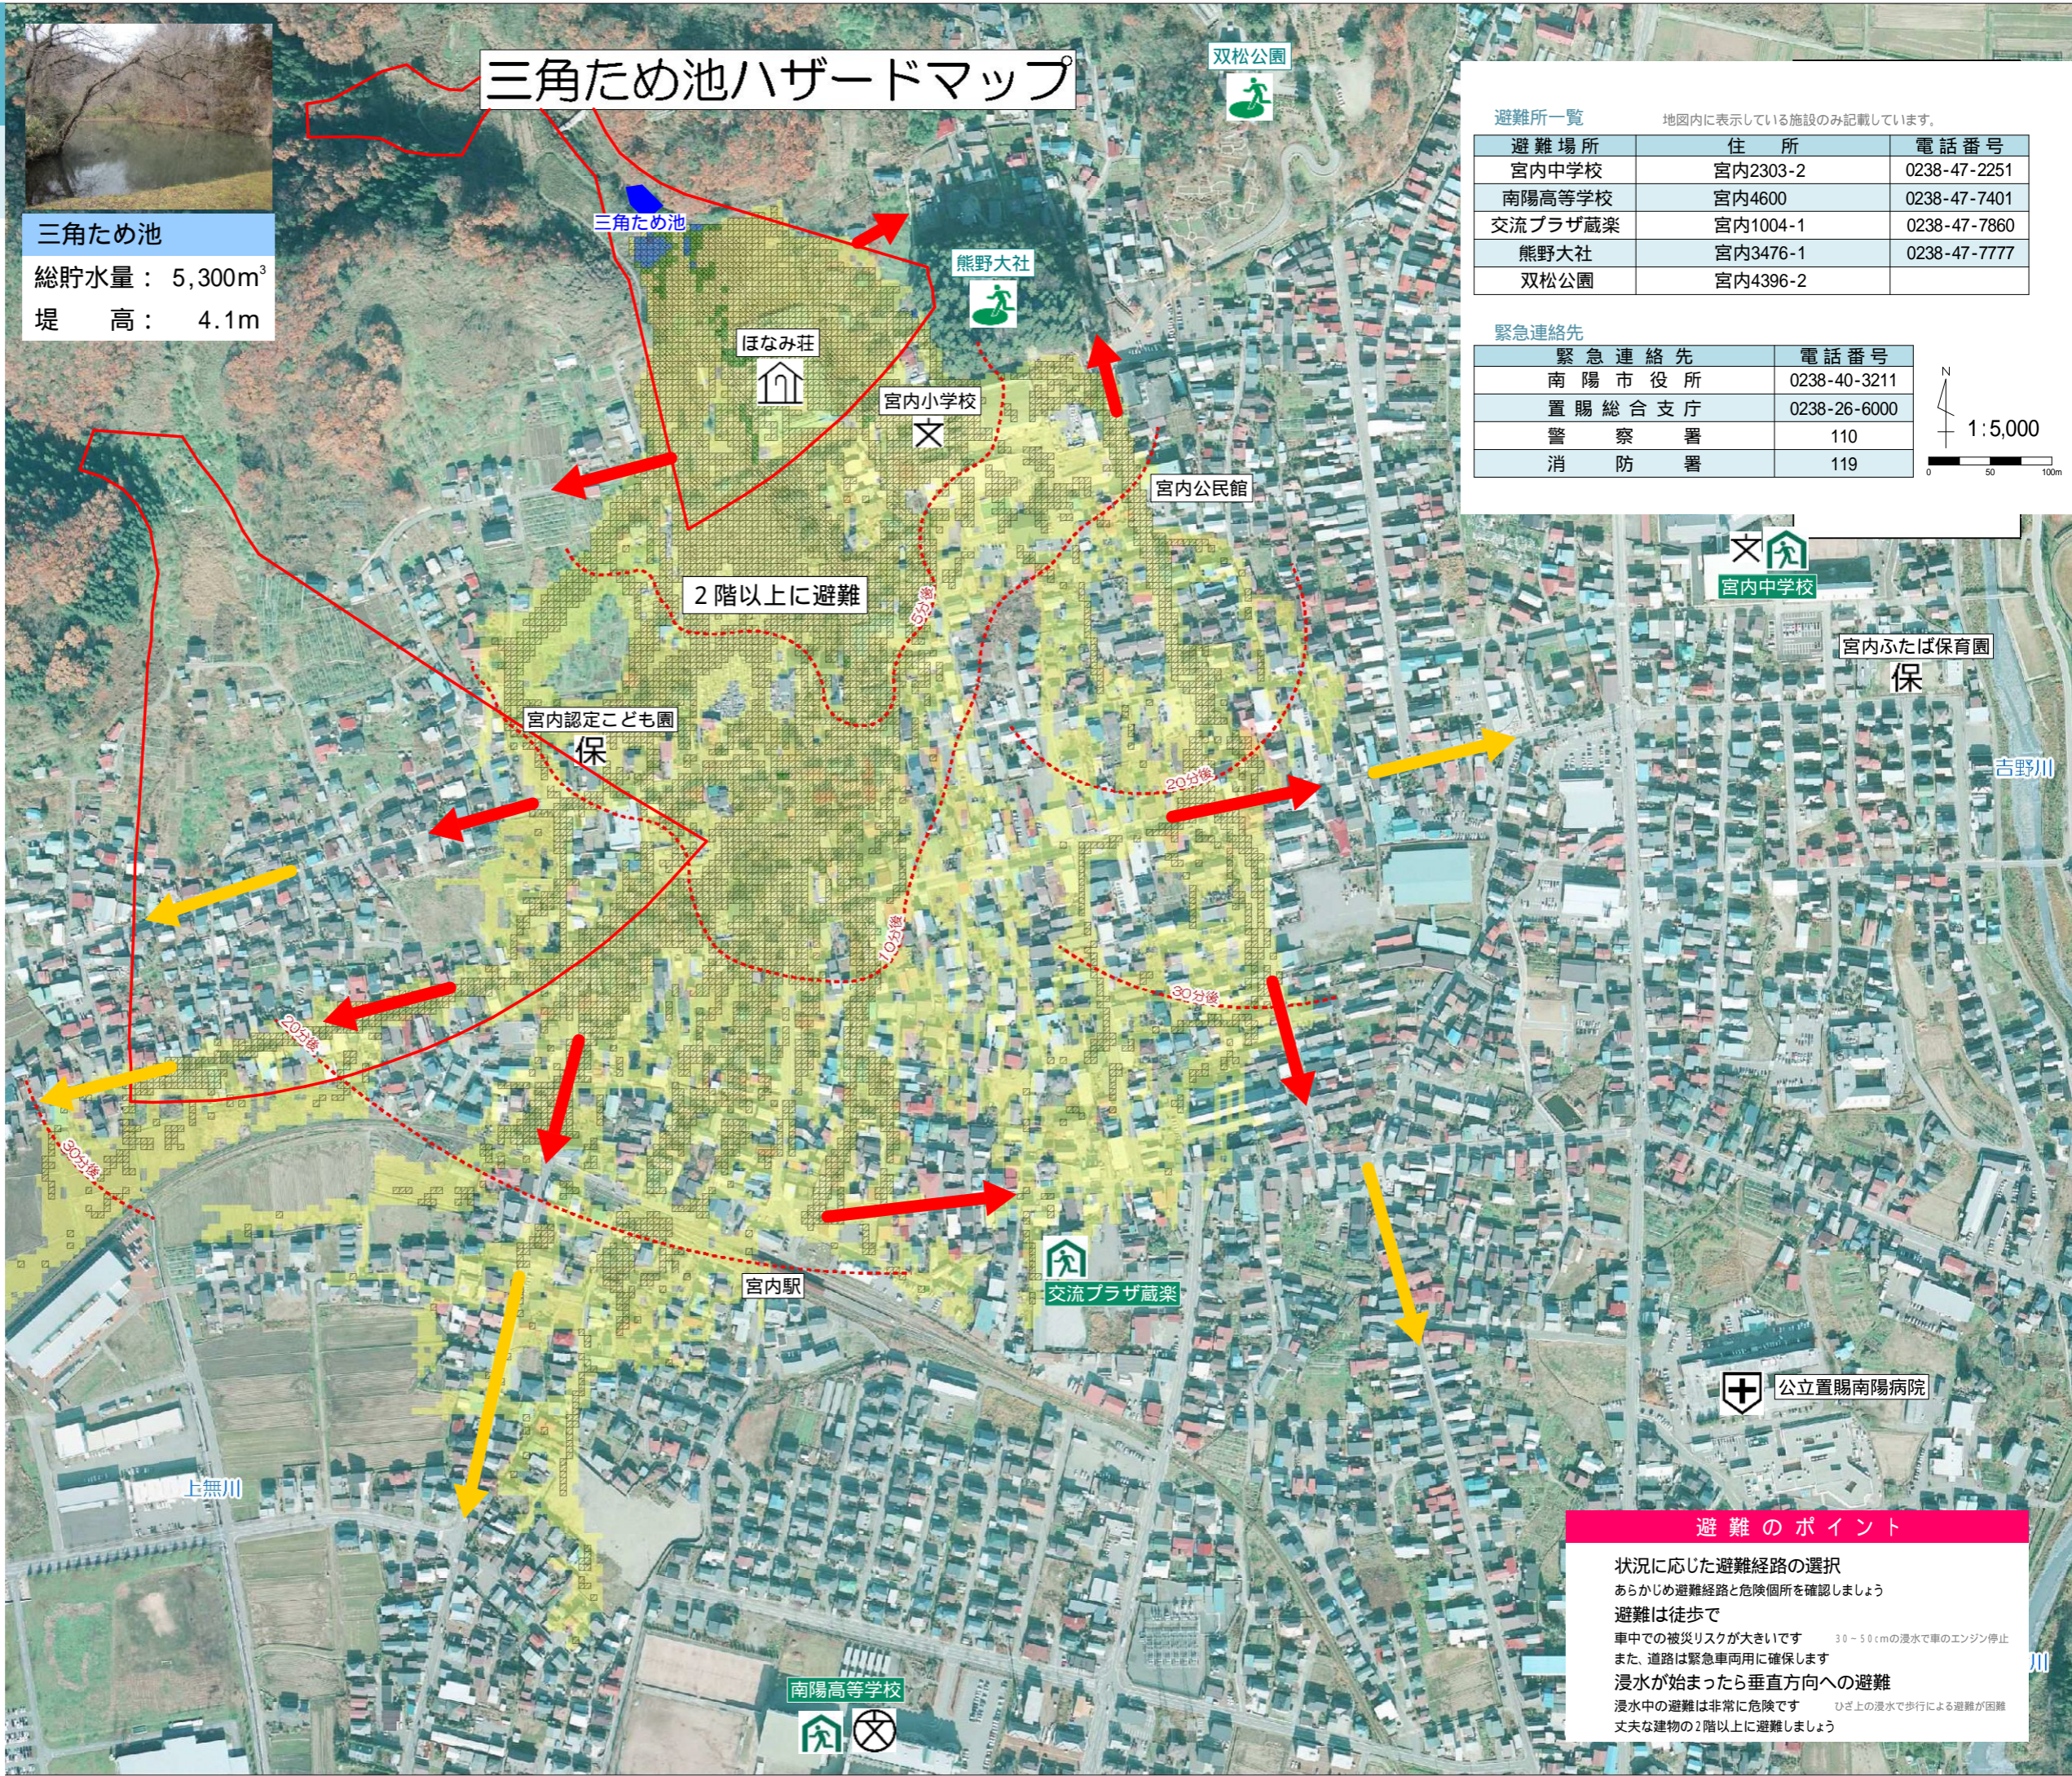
三角ため池ハザードマップ

三角ため池
総貯水量： 5,300m$^3$
堤　高： 4.1m

避難所一覧　地図内に表示している施設のみ記載しています。

| 避難場所 | 住所 | 電話番号 |
|---|---|---|
| 宮内中学校 | 宮内2303-2 | 0238-47-2251 |
| 南陽高等学校 | 宮内4600 | 0238-47-7401 |
| 交流プラザ蔵楽 | 宮内1004-1 | 0238-47-7860 |
| 熊野大社 | 宮内3476-1 | 0238-47-7777 |
| 双松公園 | 宮内4396-2 | |

緊急連絡先

| 緊急連絡先 | 電話番号 |
|---|---|
| 南陽市役所 | 0238-40-3211 |
| 置賜総合支庁 | 0238-26-6000 |
| 警察署 | 110 |
| 消防署 | 119 |

N
1：5,000
0　50　100m

双松公園
三角ため池
熊野大社
ほなみ荘
宮内小学校
宮内公民館
2階以上に避難
10分後
宮内中学校
宮内ふたば保育園
保
宮内認定こども園
保
20分後
吉野川
10分後
30分後
20分後
30分後
交流プラザ蔵楽
宮内駅
公立置賜南陽病院
上無川
南陽高等学校
川

避難のポイント
状況に応じた避難経路の選択
あらかじめ避難経路と危険個所を確認しましょう
避難は徒歩で
車中での被災リスクが大きいです　30～50cmの浸水で車のエンジン停止
また、道路は緊急車両用に確保します
浸水が始まったら垂直方向への避難
浸水中の避難は非常に危険です　ひざ上の浸水で歩行による避難が困難
丈夫な建物の2階以上に避難しましょう